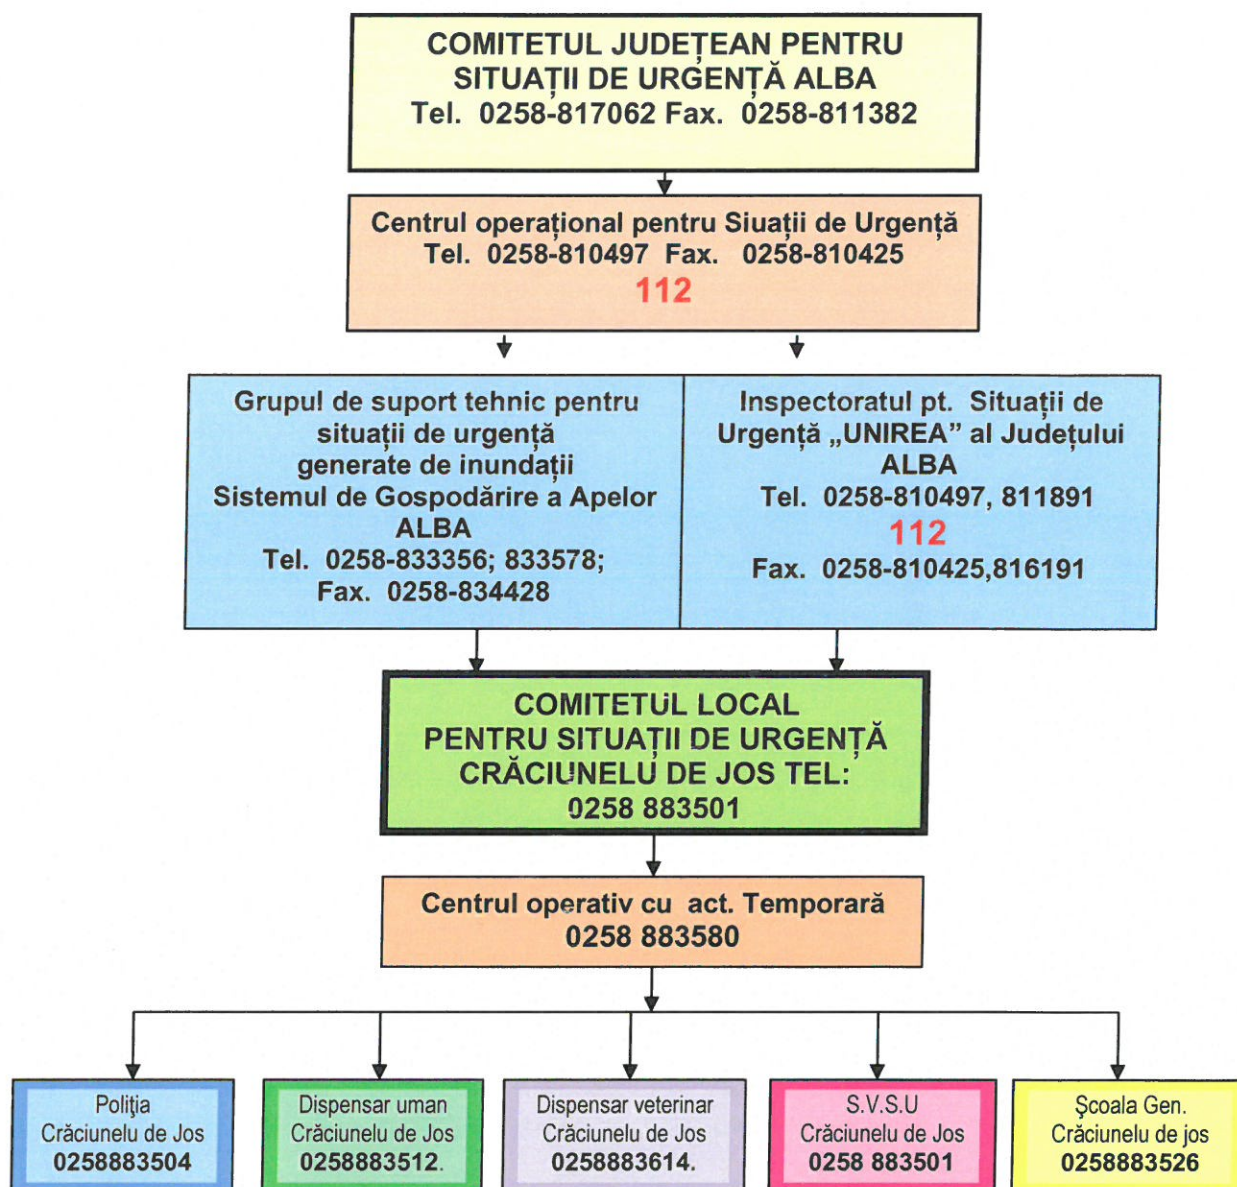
COMITETUL JUDEȚEAN PENTRU SITUAȚII DE URGENȚĂ ALBA
Tel. 0258-817062 Fax. 0258-811382

Centrul operațional pentru Siuații de Urgență
Tel. 0258-810497 Fax. 0258-810425
112

Grupul de suport tehnic pentru situații de urgență generate de inundații
Sistemul de Gospodărire a Apelor ALBA
Tel. 0258-833356; 833578;
Fax. 0258-834428

Inspectoratul pt. Situații de Urgență „UNIREA" al Județului ALBA
Tel. 0258-810497, 811891
112
Fax. 0258-810425,816191

COMITETUL LOCAL PENTRU SITUAȚII DE URGENȚĂ CRĂCIUNELU DE JOS TEL:
0258 883501

Centrul operativ cu act. Temporară
0258 883580

Poliţia
Crăciunelu de Jos
0258883504

Dispensar uman
Crăciunelu de Jos
0258883512.

Dispensar veterinar
Crăciunelu de Jos
0258883614.

S.V.S.U
Crăciunelu de Jos
0258 883501

Şcoala Gen.
Crăciunelu de jos
0258883526